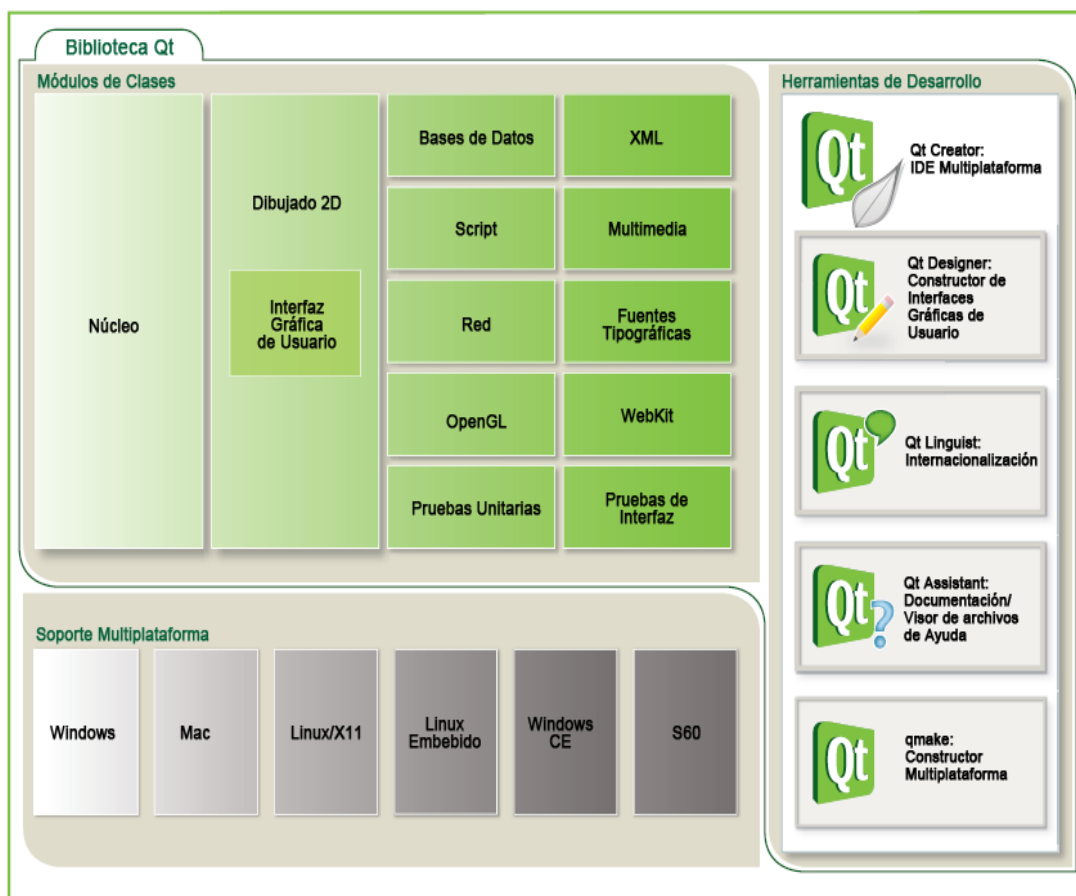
Biblioteca Qt

Módulos de Clases

Núcleo

Dibujado 2D

Interfaz Gráfica de Usuario

Bases de Datos

XML

Script

Multimedia

Red

Fuentes Tipográficas

OpenGL

WebKit

Pruebas Unitarias

Pruebas de Interfaz

Soporte Multiplataforma

Windows

Mac

Linux/X11

Linux Embebido

Windows CE

S60

Herramientas de Desarrollo

Qt

Qt Creator: IDE Multiplataforma

Qt

Qt Designer: Constructor de Interfaces Gráficas de Usuario

Qt

Qt Linguist: Internacionalización

Qt

Qt Assistant: Documentación/ Visor de archivos de Ayuda

Qt

qmake: Constructor Multiplataforma